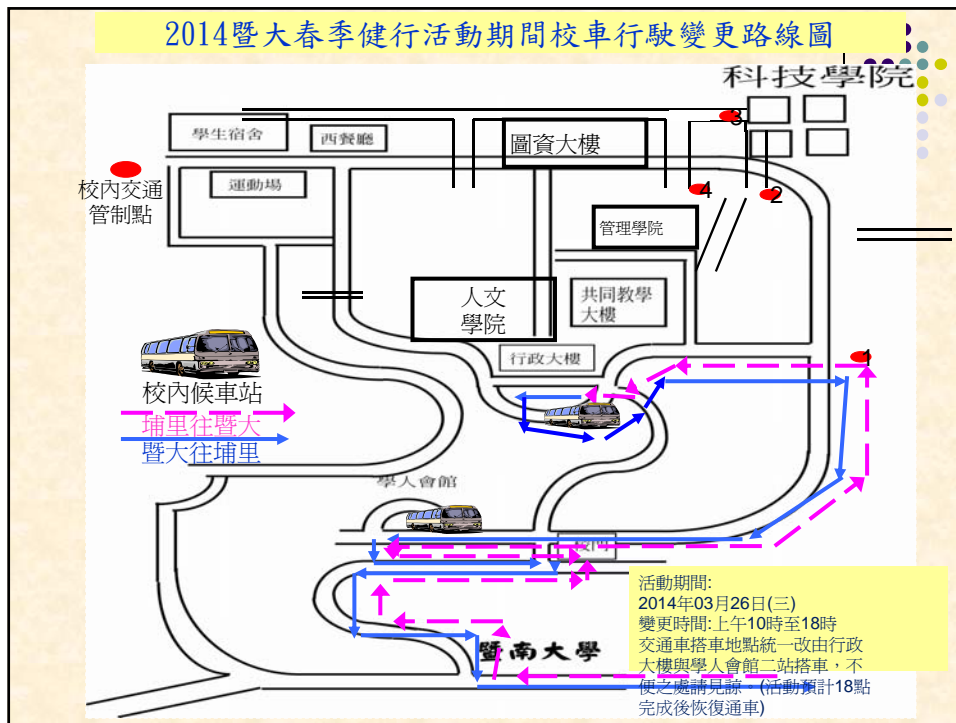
2014暨大春季健行活動期間校車行駛變更路線圖

科技學院

學生宿舍

西餐廳

圖資大樓

3

4

2

運動場

校內交通管制點

管理學院

人文學院

共同教學大樓

行政大樓

1

校內候車站

埔里往暨大

暨大往埔里

學人會館

校門

暨南大學

活動期間:
2014年03月26日(三)
變更時間:上午10時至18時
交通車搭車地點統一改由行政大樓與學人會館二站搭車，不便之處請見諒。(活動預計18點完成後恢復通車)